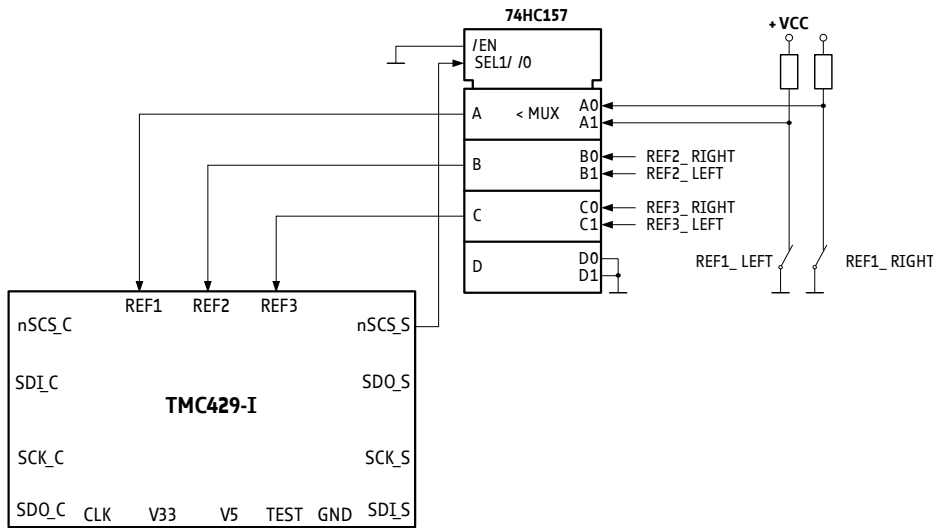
74HC157

+ VCC

/EN
SEL1/ /0

A
< MUX
A0
A1

B
B0
B1
REF2_ RIGHT
REF2_ LEFT

C
C0
C1
REF3_ RIGHT
REF3_ LEFT

D
D0
D1

REF1_ LEFT
REF1_ RIGHT

REF1
REF2
REF3

nSCS_C
nSCS_S

SDI_C
SDO_S

TMC429-I

SCK_C
SCK_S

SDO_C
CLK
V33
V5
TEST
GND
SDI_S